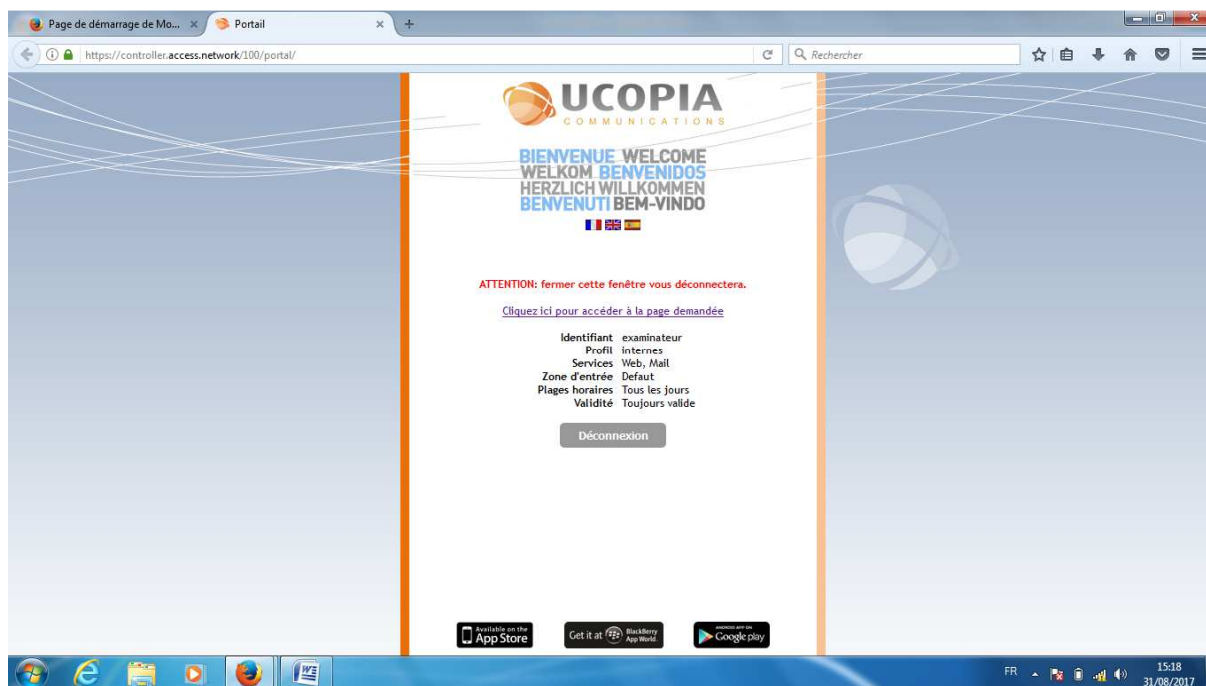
Page de démarrage de Mo... ×
Portail ×
+
https://controller.access.network/100/portal/
Rechercher

UCOPIA
COMMUNICATIONS

BIENVENUE WELCOME
WELKOM BENVENIDOS
HERZLICH WILLKOMMEN
BENVENUTI BEM-VINDO

ATTENTION: fermer cette fenêtre vous déconnectera.

Cliquez ici pour accéder à la page demandée

| | |
|---|---|
| Identifiant | examinateur |
| Profil | internes |
| Services | Web, Mail |
| Zone d'entrée | Defaut |
| Plages horaires | Tous les jours |
| Validité | Toujours valide |

Déconnexion

Available on the App Store
Get it at BlackBerry App World
ANDROID APP ON Google play

FR
15:18
31/08/2017